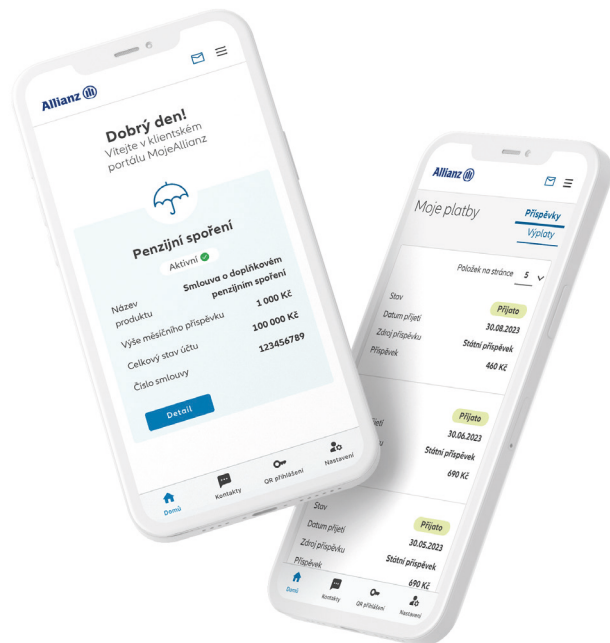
Allianz

Dobrý den!
Vítejte v klientském portálu MojeAllianz

Penzijní spoření
Aktivní

Název produktu
Smlouva o doplňkovém penzijním spoření

Výše měsíčního příspěvku
1 000 Kč

Celkový stav účtu
100 000 Kč

Číslo smlouvy
123456789

Detail

Domů
Kontakty
QR přihlášení
Nastavení

Allianz

Moje platby
Příspěvky
Výplaty

Položek na stránce 5

Stav
Přijato
Datum přijetí
30.08.2023
Zdroj příspěvku
Státní příspěvek
Příspěvek
460 Kč

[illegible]
Přijato
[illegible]tí
30.06.2023
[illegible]vku
Státní příspěvek
690 Kč

Stav
Přijato
Datum přijetí
30.05.2023
Zdroj příspěvku
Státní příspěvek
Příspěvek
690 Kč

Domů
Kontakty
QR přihlášení
Nastavení